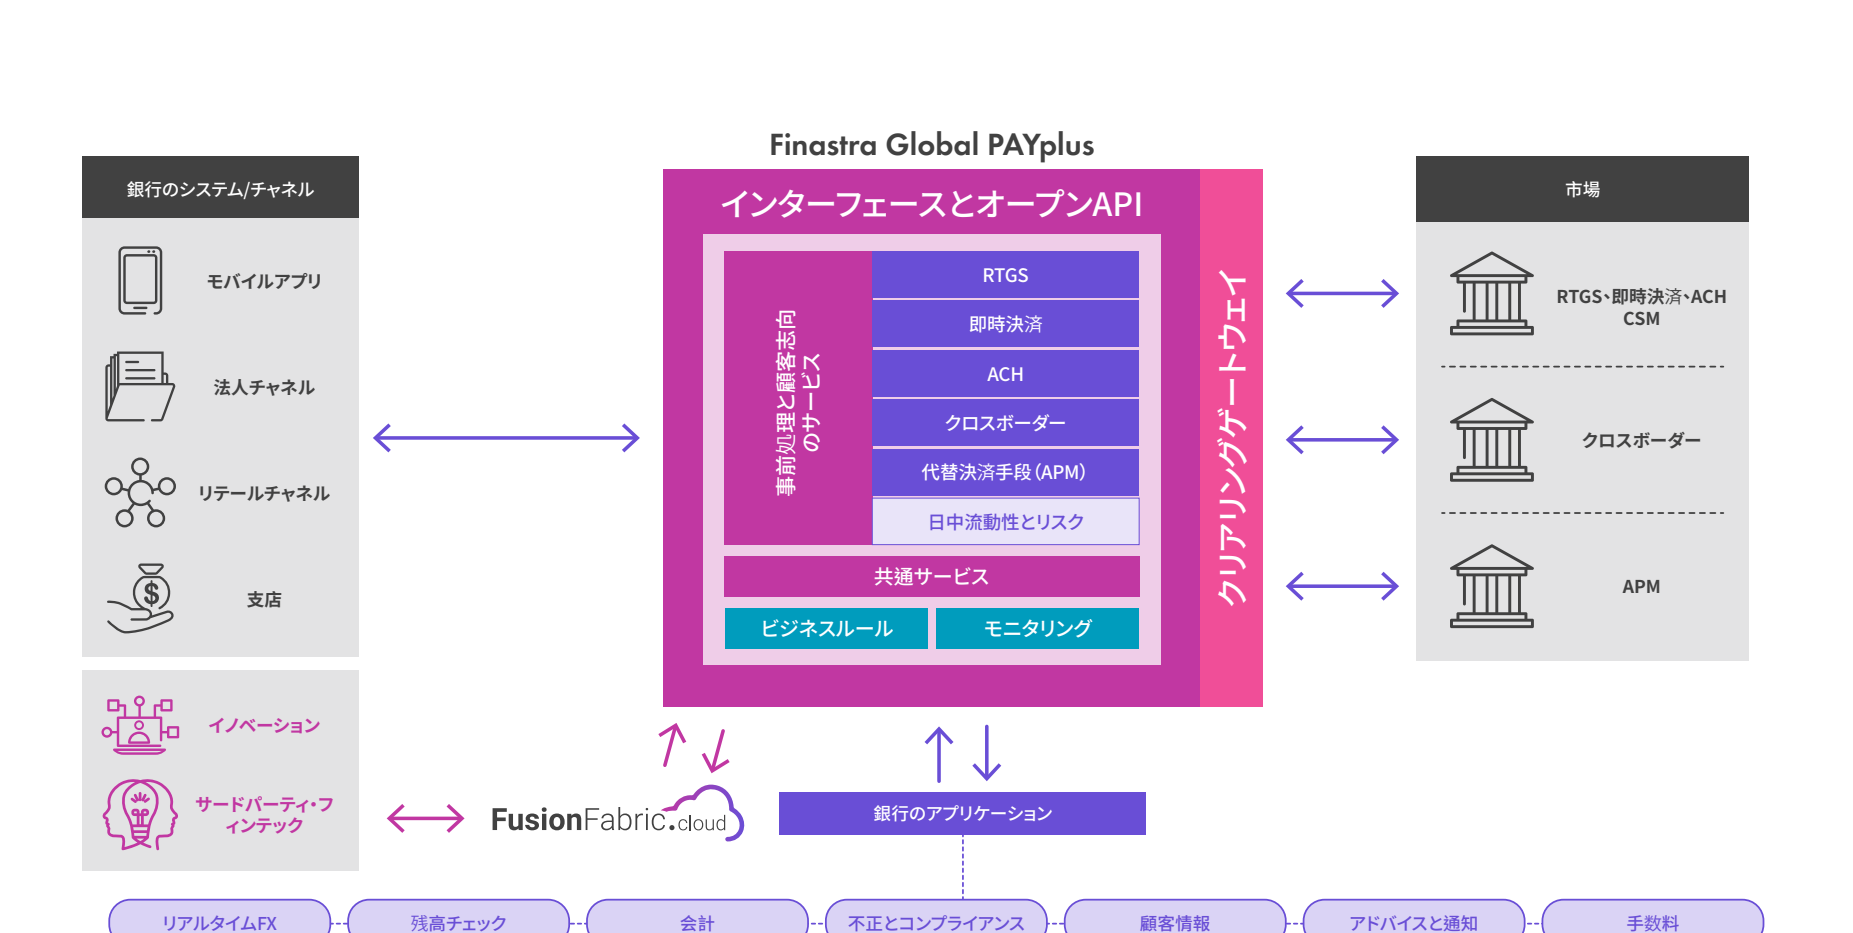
Finastra Global PAYplus

銀行のシステム/チャネル

モバイルアプリ

法人チャネル

リテールチャネル

支店

イノベーション

サードパーティ・フィンテック

インターフェースとオープンAPI

事前処理と顧客志向のサービス

RTGS

即時決済

ACH

クロスボーダー

代替決済手段（APM）

日中流動性とリスク

共通サービス

ビジネスルール

モニタリング

クリアリングゲートウェイ

市場

RTGS、即時決済、ACH CSM

クロスボーダー

APM

FusionFabric.cloud

銀行のアプリケーション

| リアルタイムFX | 残高チェック | 会計 | 不正とコンプライアンス | 顧客情報 | アドバイスと通知 | 手数料 |
|---|---|---|---|---|---|---|